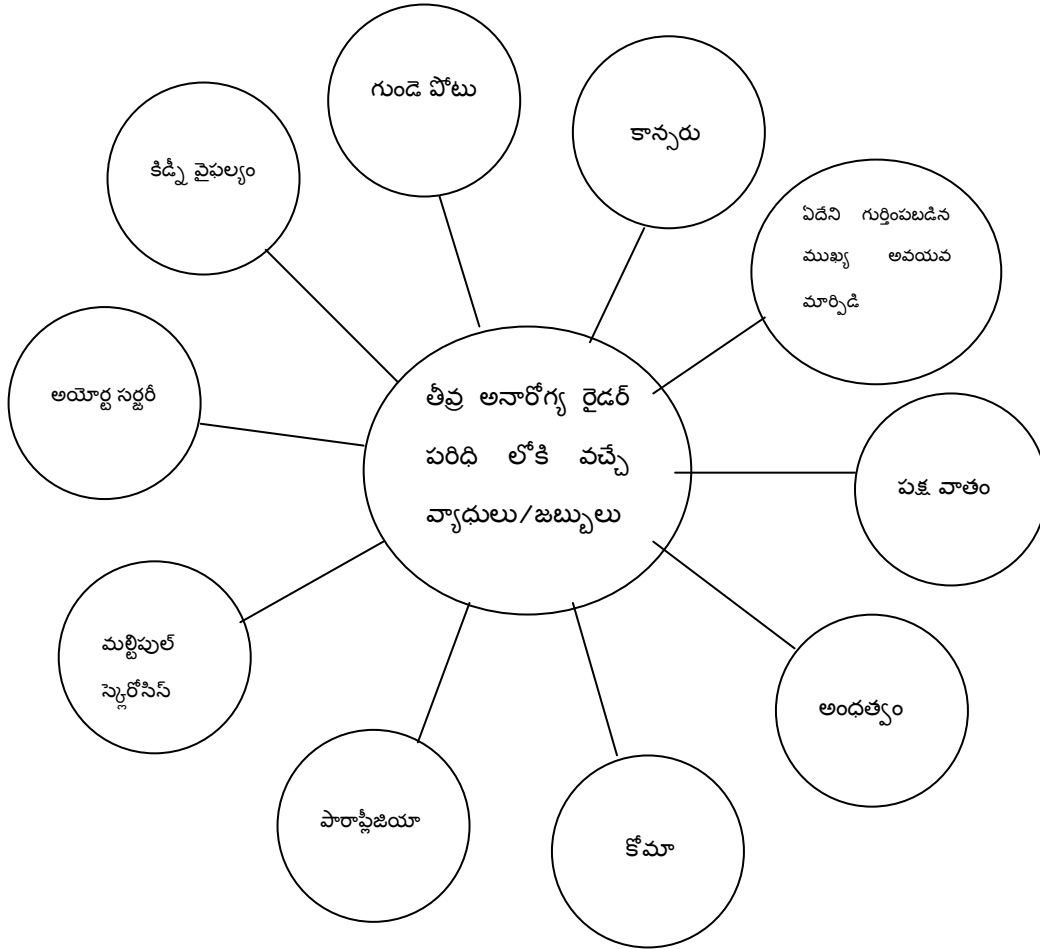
తీవ్ర అనారోగ్య రైడర్ పరిధి లోకి వచ్చే వ్యాధులు/జబ్బులు

గుండె పోటు

కాన్సరు

ఏదేని గుర్తింపబడిన ముఖ్య అవయవ మార్పిడి

పక్ష వాతం

అంధత్వం

కోమా

పారాప్లీజియా

మల్టిపుల్ స్క్లెరోసిస్

అయోర్ట సర్జరీ

కిడ్నీ వైఫల్యం